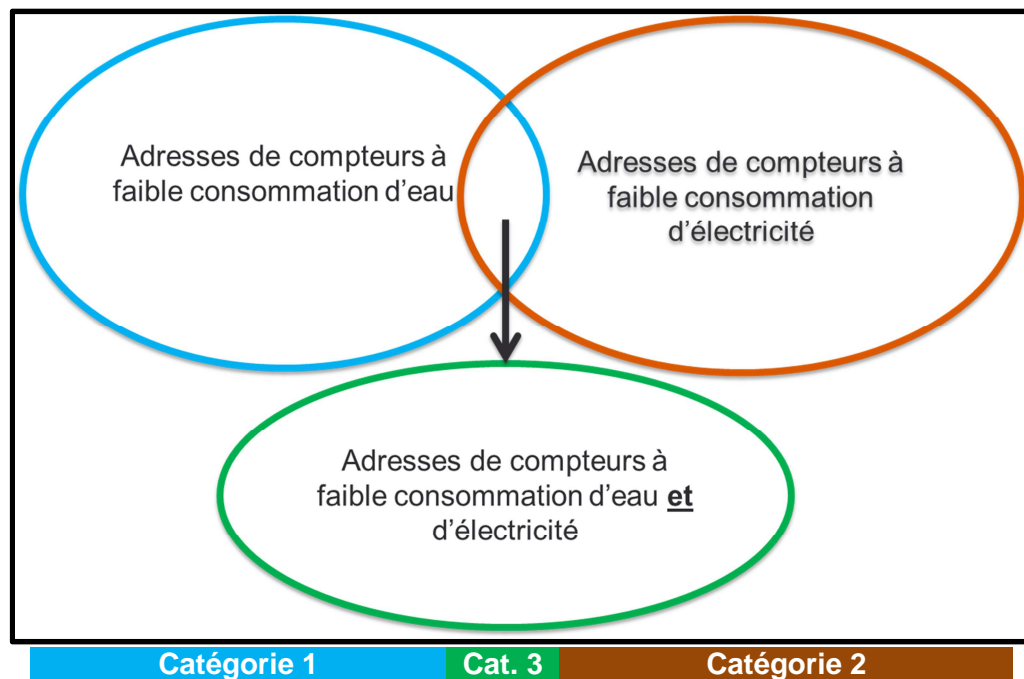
Adresses de compteurs à faible consommation d'eau

Adresses de compteurs à faible consommation d'électricité

Adresses de compteurs à faible consommation d'eau **et** d'électricité

Catégorie 1

Cat. 3

Catégorie 2